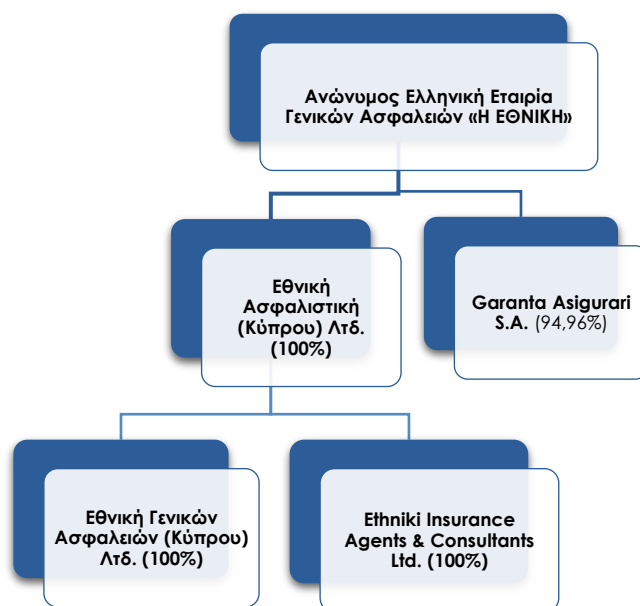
Ανώνυμος Ελληνική Εταιρία Γενικών Ασφαλειών «Η ΕΘΝΙΚΗ»

Εθνική Ασφαλιστική (Κύπρου) Λτδ. (100%)

Garanta Asigurari S.A. (94,96%)

Εθνική Γενικών Ασφαλειών (Κύπρου) Λτδ. (100%)

Ethniki Insurance Agents & Consultants Ltd. (100%)